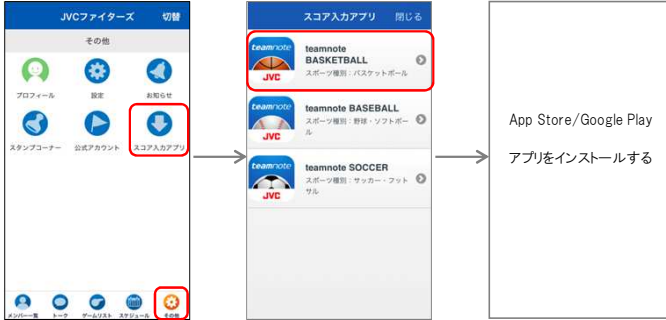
JVCファイターズ 切替

その他

プロフィール

設定

お知らせ

スタンプコーナー

公式アカウント

スコア入力アプリ

メンバー一覧 トーク ゲームリスト スケジュール その他

スコア入力アプリ 閉じる

teamnote
JVC
teamnote BASKETBALL
スポーツ種別：バスケットボール

teamnote
JVC
teamnote BASEBALL
スポーツ種別：野球・ソフトボール

teamnote
JVC
teamnote SOCCER
スポーツ種別：サッカー・フットサル

App Store/Google Play

アプリをインストールする